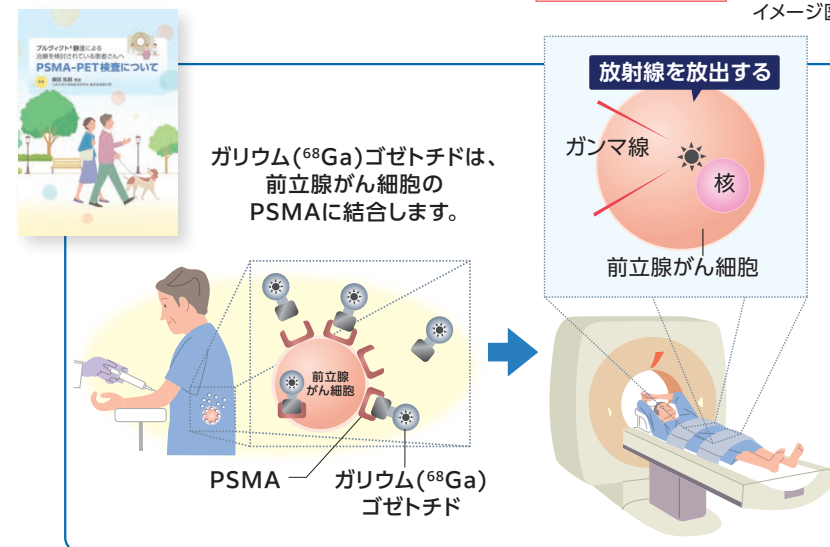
イメージ図

プルヴィクト®静注による治療を検討されている患者さんへ
PSMA-PET検査について
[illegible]

ガリウム($^{68}$Ga)ゴゼトチドは、前立腺がん細胞のPSMAに結合します。

前立腺がん細胞

PSMA

ガリウム($^{68}$Ga)ゴゼトチド

放射線を放出する

ガンマ線

核

前立腺がん細胞